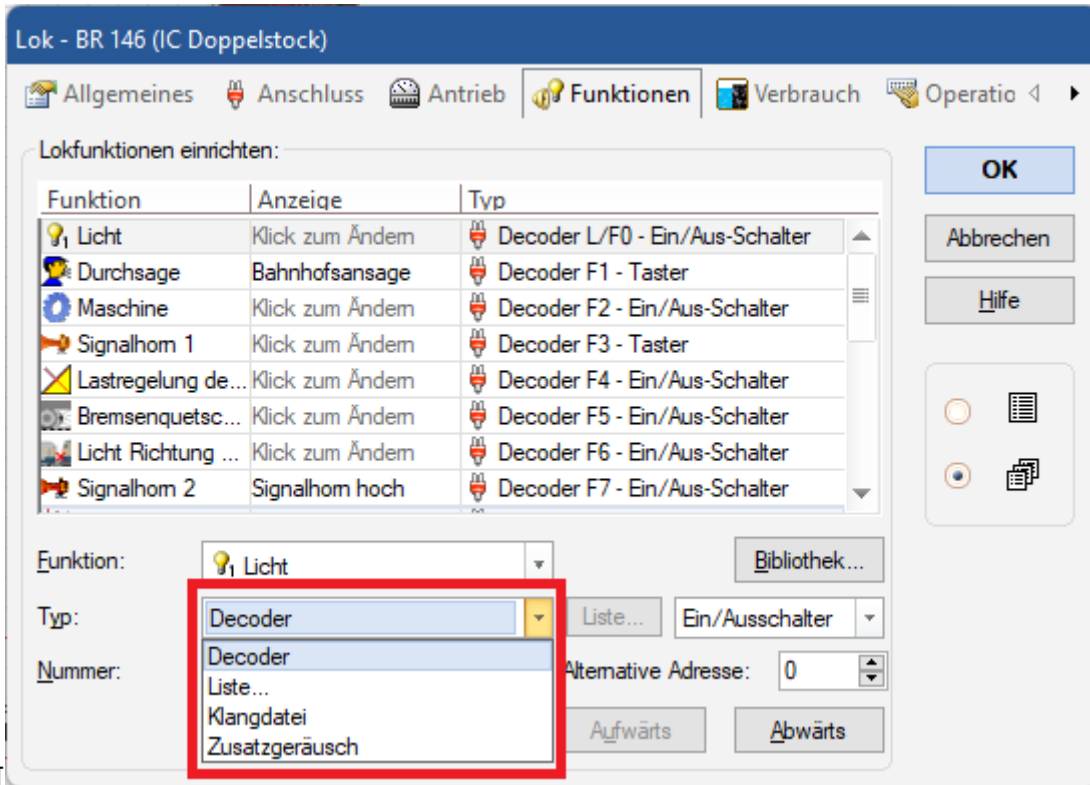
Lok - BR 146 (IC Doppelstock)

Allgemeines | Anschluss | Antrieb | Funktionen | Verbrauch | Operatio

Lokfunktionen einrichten:

| Funktion | Anzeige | Typ |
|---|---|---|
| Licht | Klick zum Ändern | Decoder L/F0 - Ein/Aus-Schalter |
| Durchsage | Bahnhofsansage | Decoder F1 - Taster |
| Maschine | Klick zum Ändern | Decoder F2 - Ein/Aus-Schalter |
| Signalhorn 1 | Klick zum Ändern | Decoder F3 - Taster |
| Lastregelung de... | Klick zum Ändern | Decoder F4 - Ein/Aus-Schalter |
| Bremsenquetsc... | Klick zum Ändern | Decoder F5 - Ein/Aus-Schalter |
| Licht Richtung ... | Klick zum Ändern | Decoder F6 - Ein/Aus-Schalter |
| Signalhorn 2 | Signalhorn hoch | Decoder F7 - Ein/Aus-Schalter |

OK

Abbrechen

Hilfe

Funktion: Licht

Bibliothek...

Typ: Decoder

Liste...

Ein/Ausschalter

Decoder
Liste...
Klangdatei
Zusatzgeräusch

Nummer:

Alternative Adresse: 0

Aufwärts

Abwärts